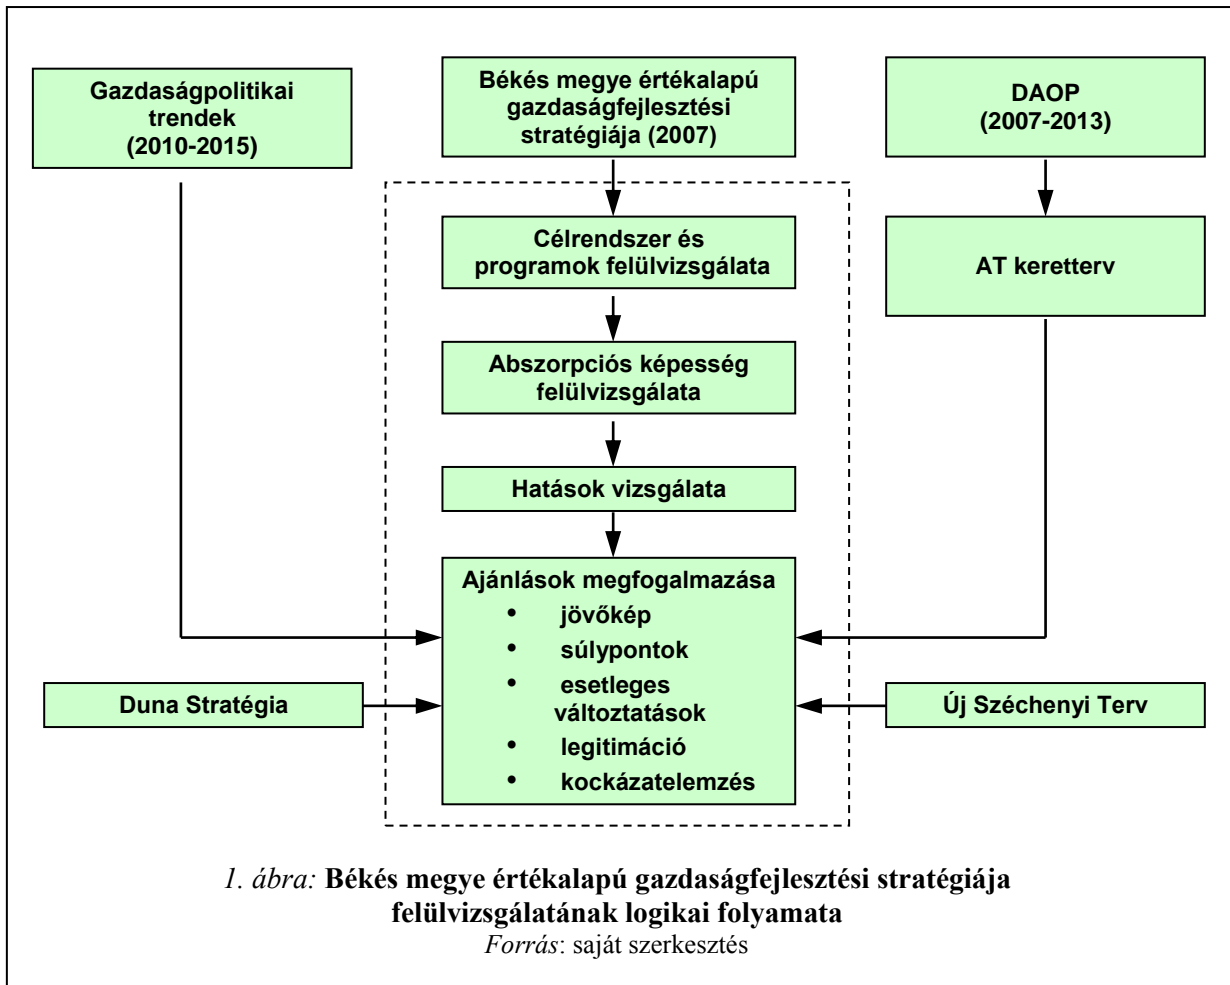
Gazdaságpolitikai trendek (2010-2015)

Békés megye értékalapú gazdaságfejlesztési stratégiája (2007)

DAOP (2007-2013)

Célrendszer és programok felülvizsgálata

AT keretterv

Abszorpciós képesség felülvizsgálata

Hatások vizsgálata

Ajánlások megfogalmazása
• jövőkép
• súlypontok
• esetleges változtatások
• legitimáció
• kockázatelemzés

Duna Stratégia

Új Széchenyi Terv

*1. ábra:* **Békés megye értékalapú gazdaságfejlesztési stratégiája felülvizsgálatának logikai folyamata**
*Forrás*: saját szerkesztés